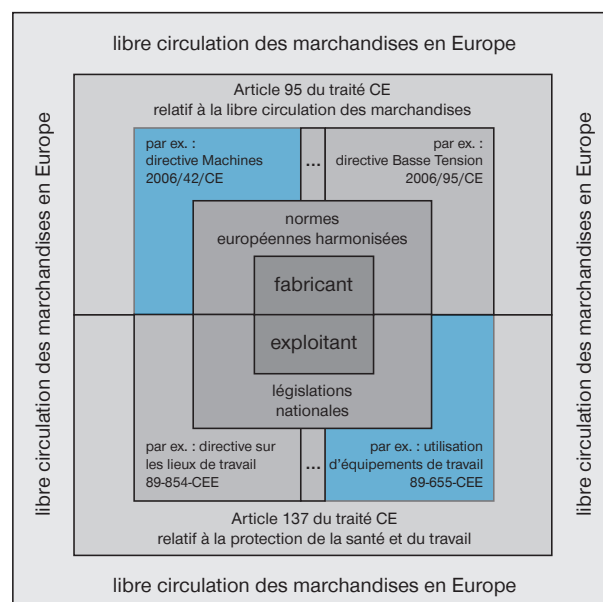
libre circulation des marchandises en Europe

libre circulation des marchandises en Europe

libre circulation des marchandises en Europe

Article 95 du traité CE
relatif à la libre circulation des marchandises

par ex. :
directive Machines
2006/42/CE

...

par ex. :
directive Basse Tension
2006/95/CE

normes
européennes harmonisées

fabricant

exploitant

législations
nationales

par ex. : directive sur
les lieux de travail
89-854-CEE

...

par ex. : utilisation
d'équipements de travail
89-655-CEE

Article 137 du traité CE
relatif à la protection de la santé et du travail

libre circulation des marchandises en Europe